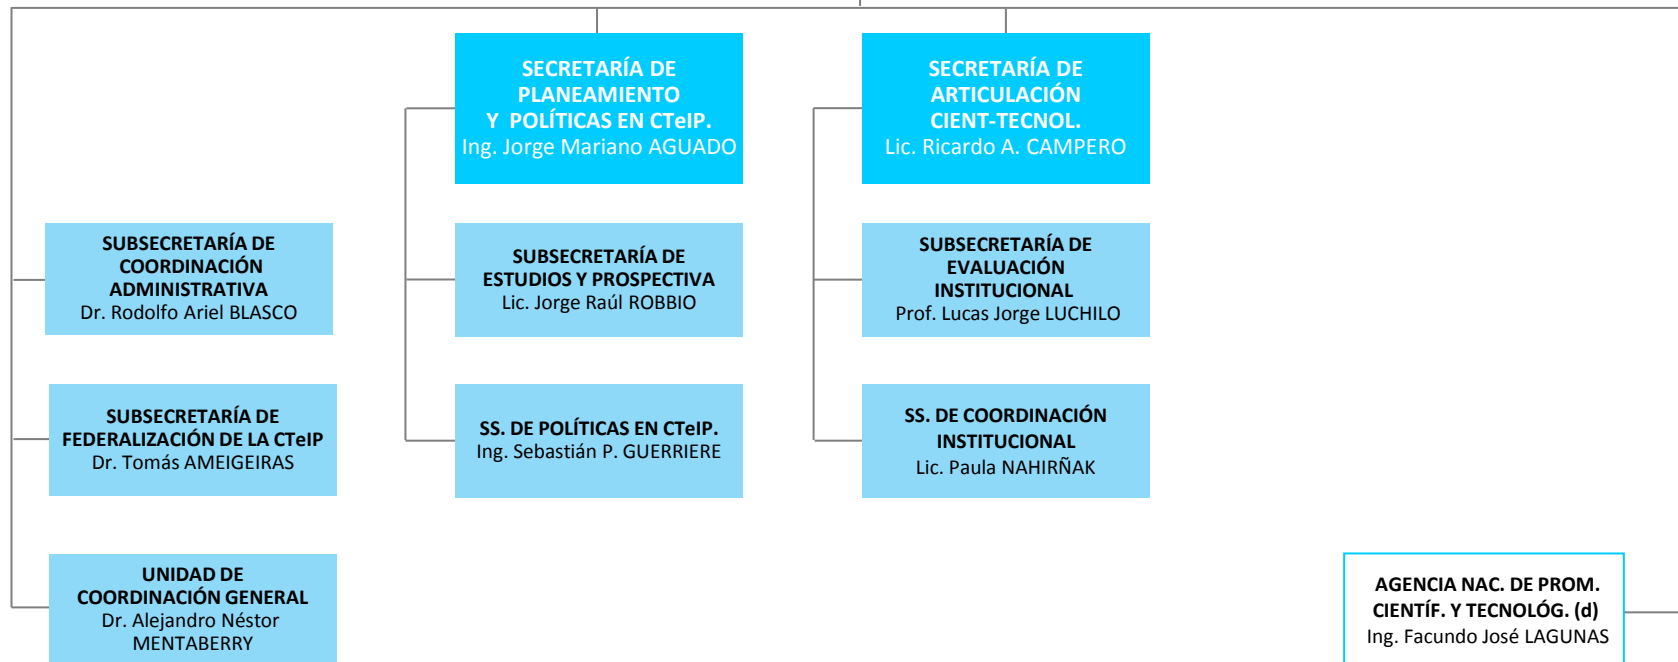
SECRETARÍA DE PLANEAMIENTO Y POLÍTICAS EN CTeIP.
Ing. Jorge Mariano AGUADO

SECRETARÍA DE ARTICULACIÓN CIENT-TECNOL.
Lic. Ricardo A. CAMPERO

SUBSECRETARÍA DE COORDINACIÓN ADMINISTRATIVA
Dr. Rodolfo Ariel BLASCO

SUBSECRETARÍA DE ESTUDIOS Y PROSPECTIVA
Lic. Jorge Raúl ROBBIO

SUBSECRETARÍA DE EVALUACIÓN INSTITUCIONAL
Prof. Lucas Jorge LUCHILO

SUBSECRETARÍA DE FEDERALIZACIÓN DE LA CTeIP
Dr. Tomás AMEIGEIRAS

SS. DE POLÍTICAS EN CTeIP.
Ing. Sebastián P. GUERRIERE

SS. DE COORDINACIÓN INSTITUCIONAL
Lic. Paula NAHIRÑAK

UNIDAD DE COORDINACIÓN GENERAL
Dr. Alejandro Néstor MENTABERRY

AGENCIA NAC. DE PROM. CIENTÍF. Y TECNOLÓG. (d)
Ing. Facundo José LAGUNAS